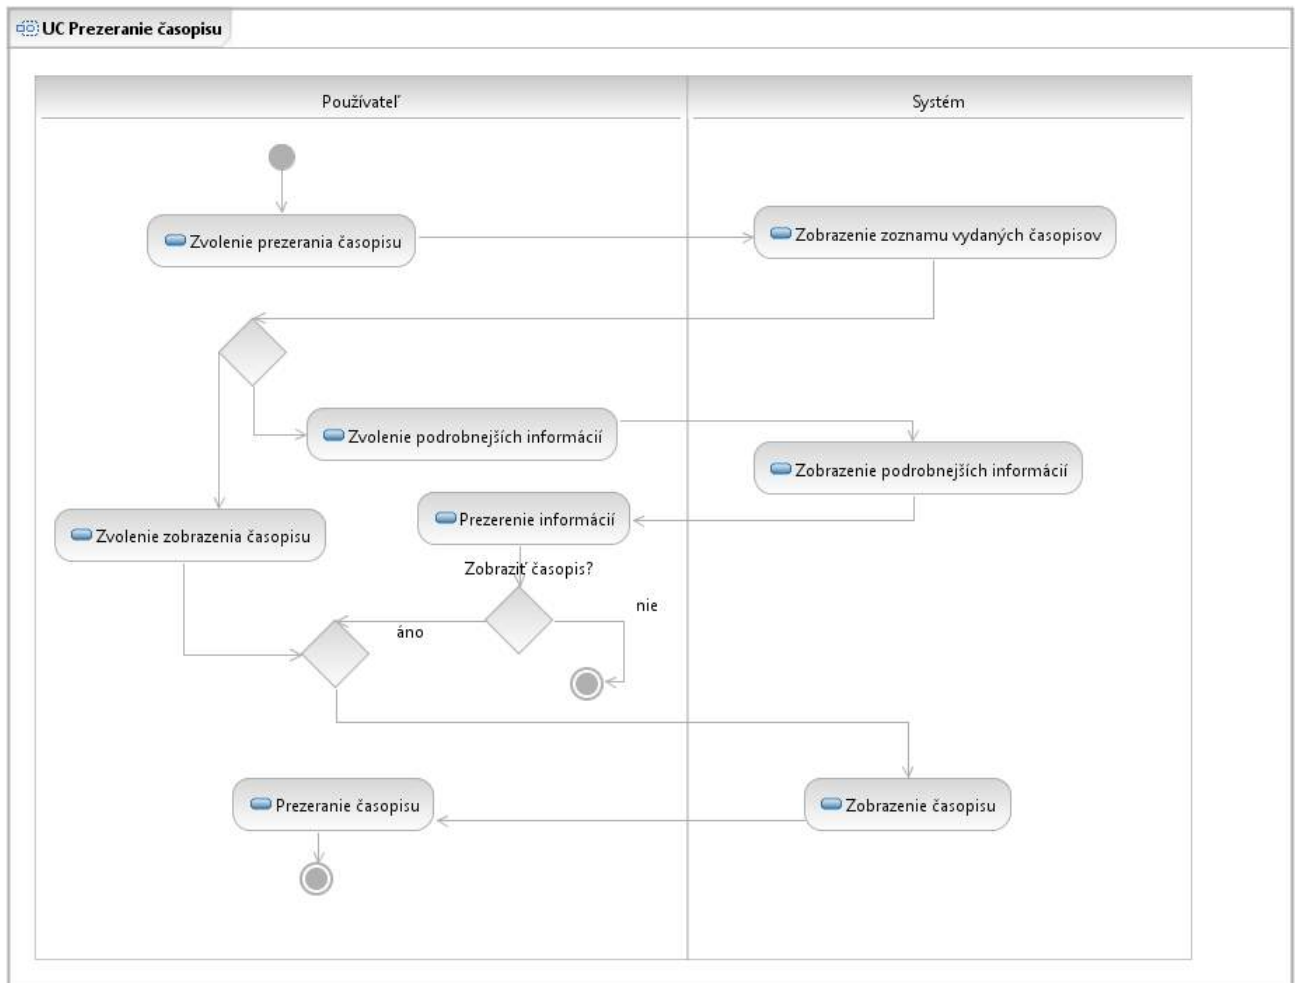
UC Prezeranie časopisu

Používateľ

Systém

Zvolenie prezerania časopisu

Zobrazenie zoznamu vydaných časopisov

Zvolenie podrobnejších informácií

Zobrazenie podrobnejších informácií

Prezerenie informácií

Zvolenie zobrazenia časopisu

Zobraziť časopis?

nie

áno

Prezeranie časopisu

Zobrazenie časopisu